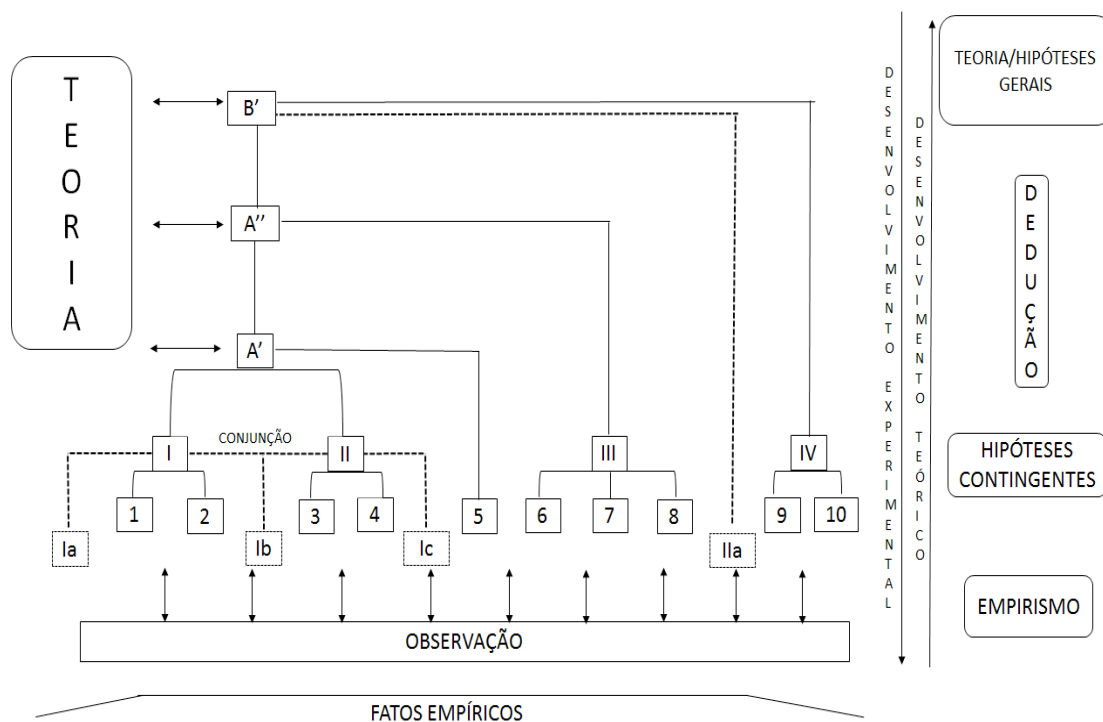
TEORIA

B'

A''

A'

CONJUNÇÃO

I

II

III

IV

1 2 3 4 5 6 7 8 9 10

Ia Ib Ic IIa

OBSERVAÇÃO

FATOS EMPÍRICOS

DESENVOLVIMENTO EXPERIMENTAL

DESENVOLVIMENTO TEÓRICO

TEORIA/HIPÓTESES GERAIS

DEDUÇÃO

HIPÓTESES CONTINGENTES

EMPIRISMO